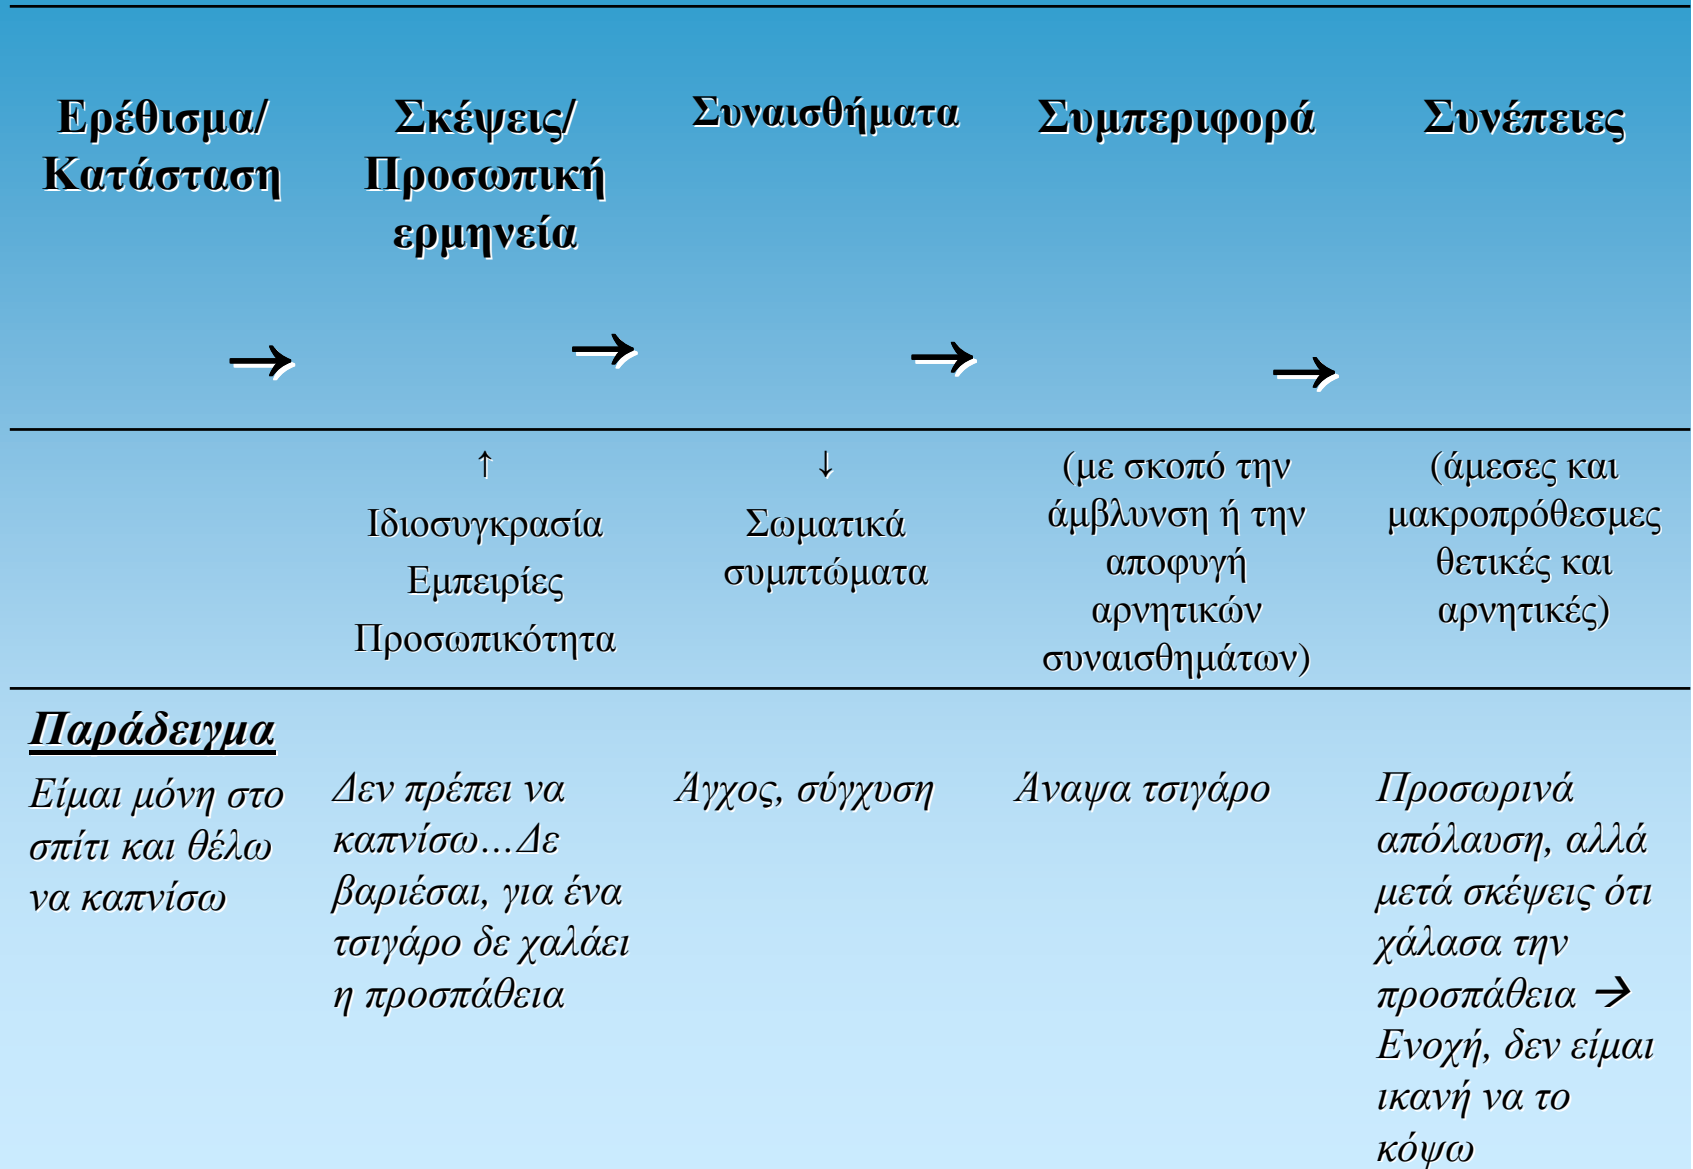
| Ερέθισμα/ Κατάσταση → | Σκέψεις/ Προσωπική ερμηνεία → | Συναισθήματα → | Συμπεριφορά → | Συνέπειες |
|---|---|---|---|---|
| | ↑ Ιδιοσυγκρασία Εμπειρίες Προσωπικότητα | ↓ Σωματικά συμπτώματα | (με σκοπό την άμβλυνση ή την αποφυγή αρνητικών συναισθημάτων) | (άμεσες και μακροπρόθεσμες θετικές και αρνητικές) |
| Παράδειγμα Είμαι μόνη στο σπίτι και θέλω να καπνίσω | Δεν πρέπει να καπνίσω…Δε βαριέσαι, για ένα τσιγάρο δε χαλάει η προσπάθεια | Άγχος, σύγχυση | Άναψα τσιγάρο | Προσωρινά απόλαυση, αλλά μετά σκέψεις ότι χάλασα την προσπάθεια → Ενοχή, δεν είμαι ικανή να το κόψω |